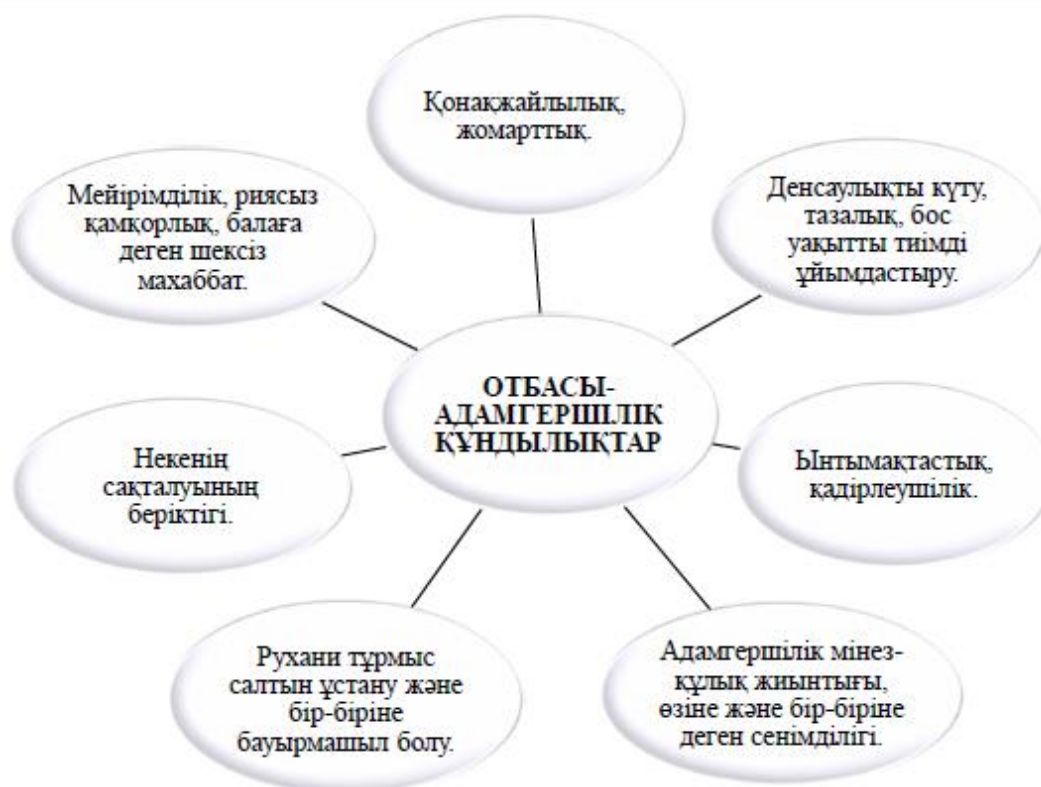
Қонақжайлылық, жомарттық.

Мейірімділік, риясыз қамқорлық, балаға деген шексіз махаббат.

Денсаулықты күту, тазалық, бос уақытты тиімді ұйымдастыру.

ОТБАСЫ-АДАМГЕРШІЛІК ҚҰНДЫЛЫҚТАР

Некенің сақталуының беріктігі.

Ынтымақтастық, қадірлеушілік.

Рухани тұрмыс салтын ұстану және бір-біріне бауырмашыл болу.

Адамгершілік мінез-құлық жиынтығы, өзіне және бір-біріне деген сенімділігі.